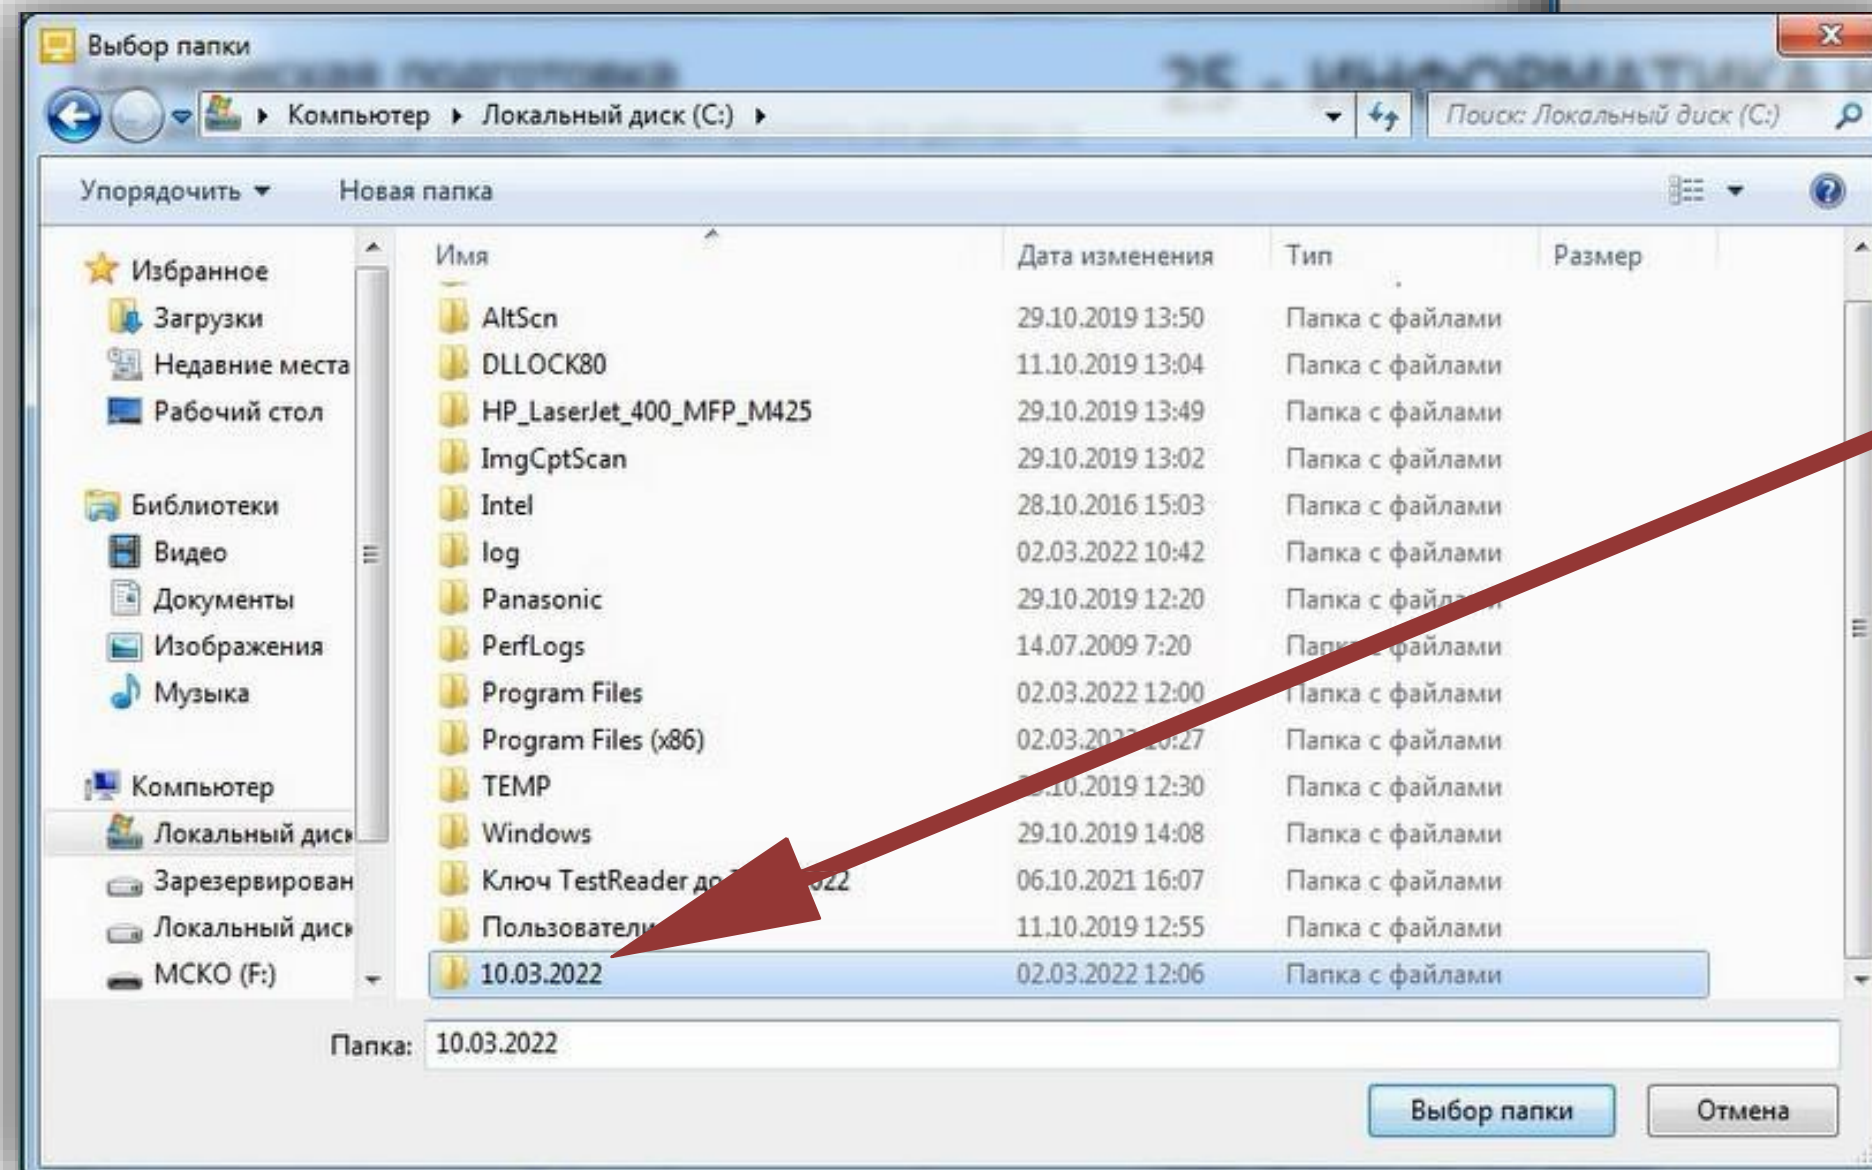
Выбор папки

Компьютер ▸ Локальный диск (C:) ▸

Поиск: Локальный диск (C:)

Упорядочить ▾ Новая папка

Избранное
Загрузки
Недавние места
Рабочий стол

Библиотеки
Видео
Документы
Изображения
Музыка

Компьютер
Локальный диск
Зарезервирован
Локальный диск
МСКО (F:)

| Имя | Дата изменения | Тип | Размер |
|---|---|---|---|
| AltScn | 29.10.2019 13:50 | Папка с файлами | |
| DLLOCK80 | 11.10.2019 13:04 | Папка с файлами | |
| HP_LaserJet_400_MFP_M425 | 29.10.2019 13:49 | Папка с файлами | |
| ImgCptScan | 29.10.2019 13:02 | Папка с файлами | |
| Intel | 28.10.2016 15:03 | Папка с файлами | |
| log | 02.03.2022 10:42 | Папка с файлами | |
| Panasonic | 29.10.2019 12:20 | Папка с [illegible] | |
| PerfLogs | 14.07.2009 7:20 | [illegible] файлами | |
| Program Files | 02.03.2022 12:00 | Папка с файлами | |
| Program Files (x86) | 02.03.20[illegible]:27 | Папка с файлами | |
| TEMP | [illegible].10.2019 12:30 | Папка с файлами | |
| Windows | 29.10.2019 14:08 | Папка с файлами | |
| Ключ TestReader до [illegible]22 | 06.10.2021 16:07 | Папка с файлами | |
| Пользовател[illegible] | 11.10.2019 12:55 | Папка с файлами | |
| 10.03.2022 | 02.03.2022 12:06 | Папка с файлами | |

Папка: 10.03.2022

Выбор папки Отмена